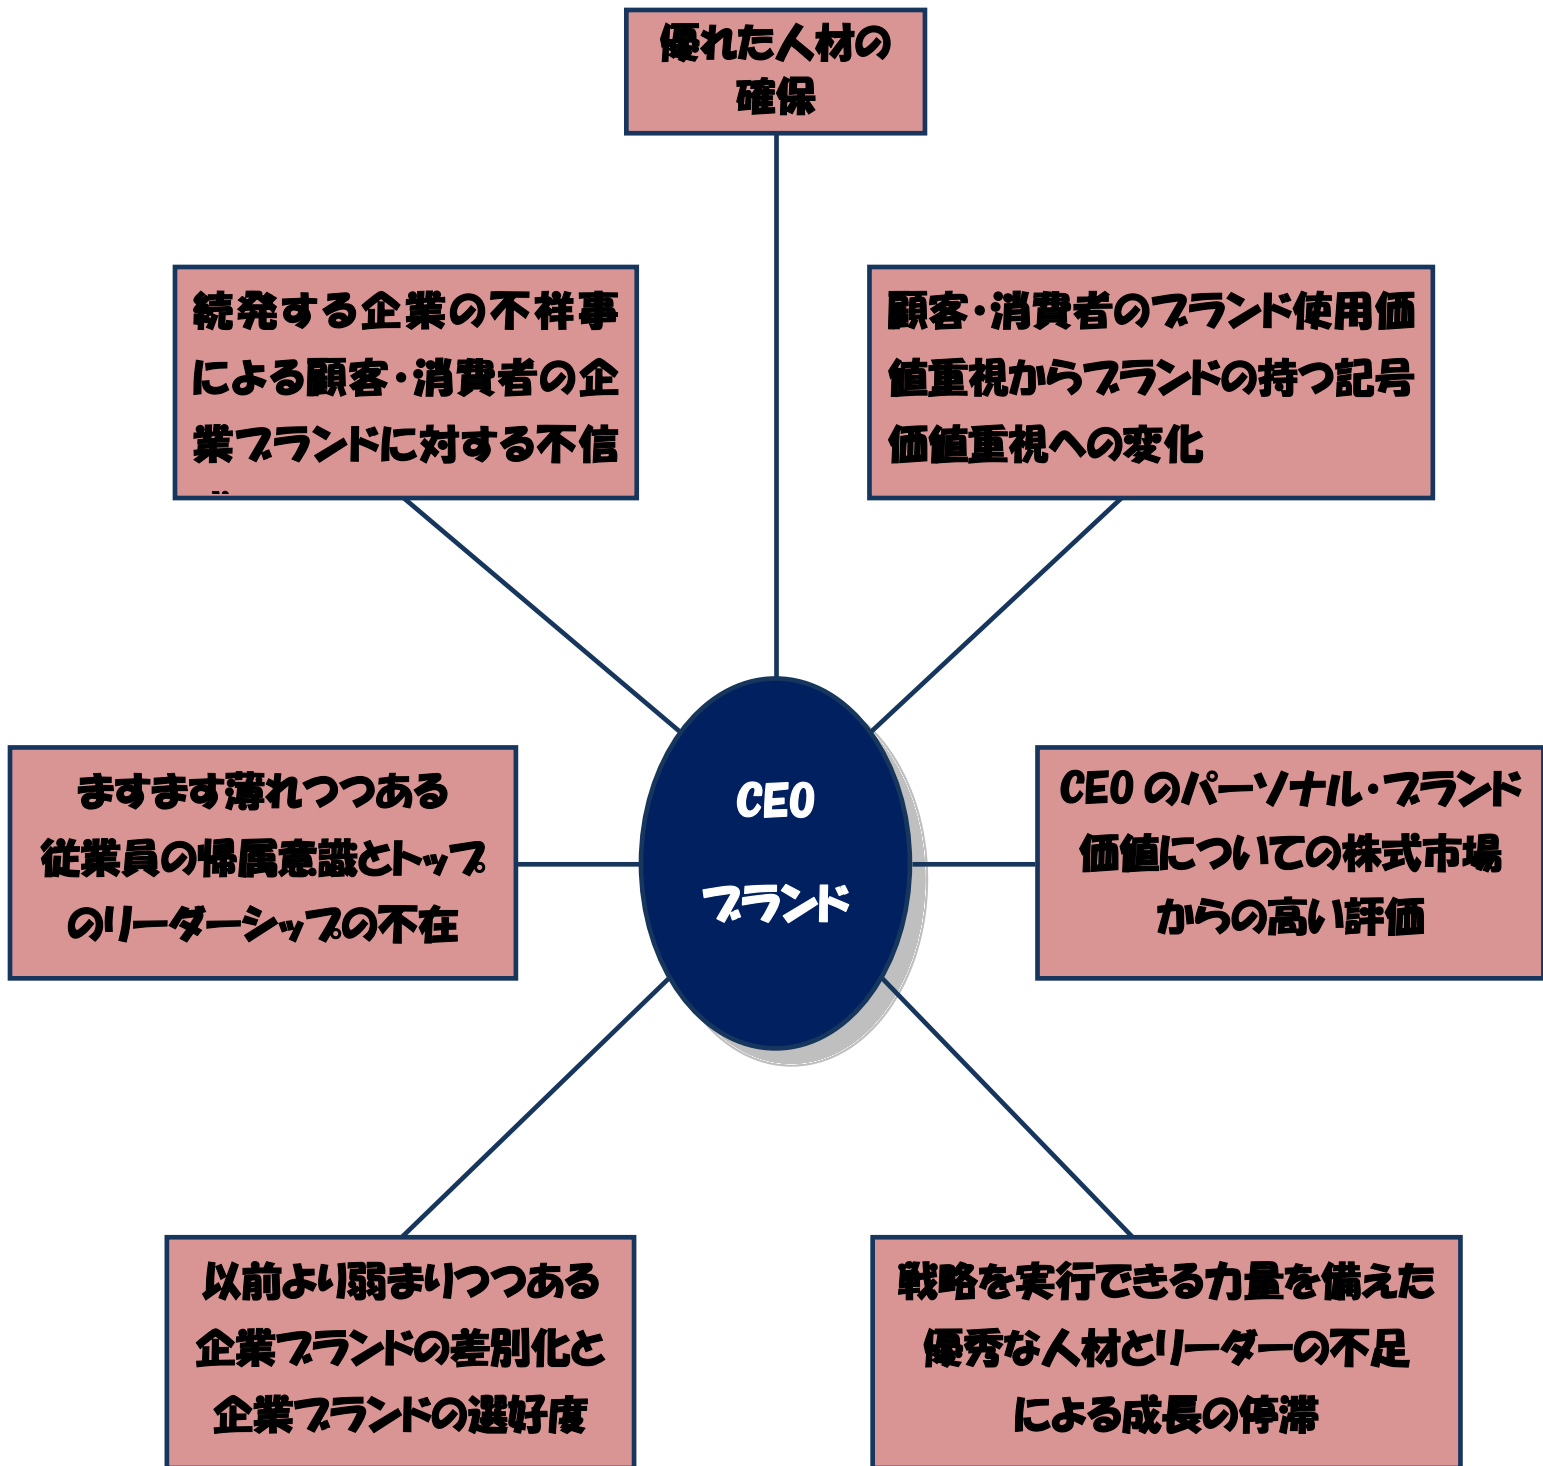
優れた人材の確保

続発する企業の不祥事による顧客・消費者の企業ブランドに対する不信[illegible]

顧客・消費者のブランド使用価値重視からブランドの持つ記号価値重視への変化

CEO

ブランド

ますます薄れつつある従業員の帰属意識とトップのリーダーシップの不在

CEO のパーソナル・ブランド価値についての株式市場からの高い評価

以前より弱まりつつある企業ブランドの差別化と企業ブランドの選好度

戦略を実行できる力量を備えた優秀な人材とリーダーの不足による成長の停滞